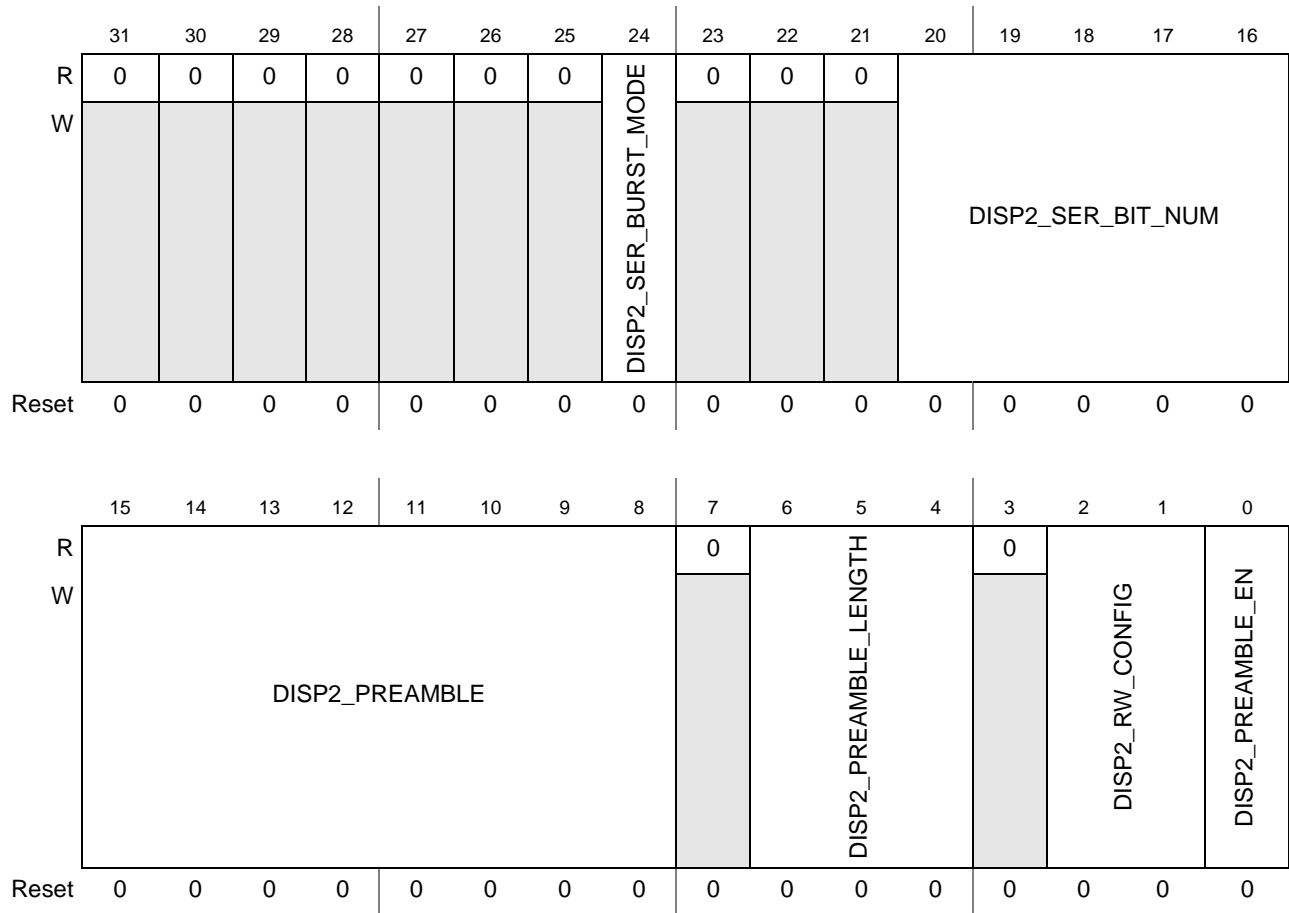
| | 31 | 30 | 29 | 28 | 27 | 26 | 25 | 24 | 23 | 22 | 21 | 20 | 19 | 18 | 17 | 16 |
|---|---|---|---|---|---|---|---|---|---|---|---|---|---|---|---|---|
| R | 0 | 0 | 0 | 0 | 0 | 0 | 0 | DISP2_SER_BURST_MODE | 0 | 0 | 0 | DISP2_SER_BIT_NUM | | | | |
| W | | | | | | | | | | | | | | | | |
| Reset | 0 | 0 | 0 | 0 | 0 | 0 | 0 | 0 | 0 | 0 | 0 | 0 | 0 | 0 | 0 | 0 |

| | 15 | 14 | 13 | 12 | 11 | 10 | 9 | 8 | 7 | 6 | 5 | 4 | 3 | 2 | 1 | 0 |
|---|---|---|---|---|---|---|---|---|---|---|---|---|---|---|---|---|
| R | DISP2_PREAMBLE | | | | | | | | 0 | DISP2_PREAMBLE_LENGTH | | | 0 | DISP2_RW_CONFIG | | DISP2_PREAMBLE_EN |
| W | | | | | | | | | | | | | | | | |
| Reset | 0 | 0 | 0 | 0 | 0 | 0 | 0 | 0 | 0 | 0 | 0 | 0 | 0 | 0 | 0 | 0 |